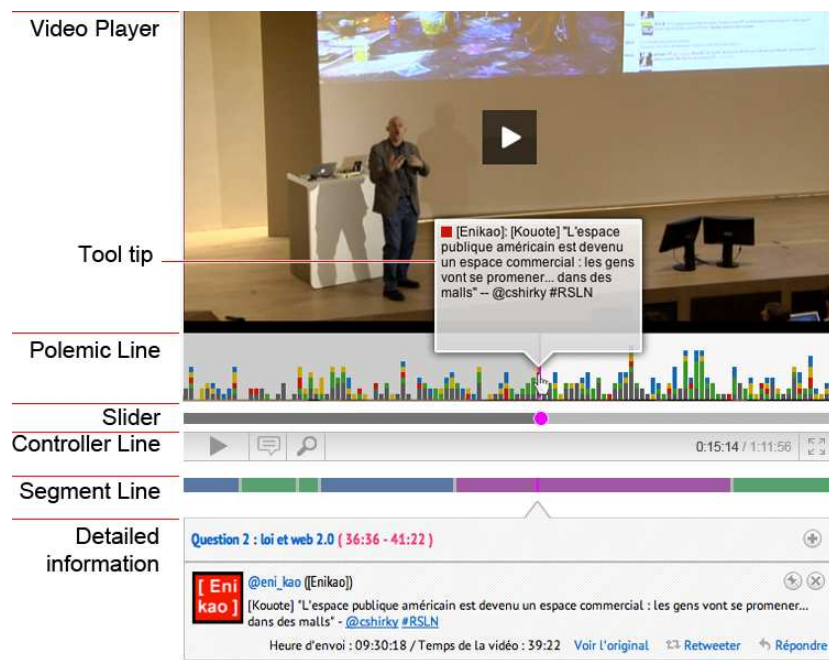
Video Player

Tool tip

[Enikao]: [Kouote] "L'espace publique américain est devenu un espace commercial : les gens vont se promener... dans des malls" -- @cshirky #RSLN

Polemic Line

Slider

Controller Line

0:15:14 / 1:11:56

Segment Line

Detailed information

Question 2 : loi et web 2.0 ( 36:36 - 41:22 )

[ Eni kao ]

@eni_kao ([Enikao])

[Kouote] "L'espace publique américain est devenu un espace commercial : les gens vont se promener... dans des malls" - @cshirky #RSLN

Heure d'envoi : 09:30:18 / Temps de la vidéo : 39:22 Voir l'original Retweeter Répondre